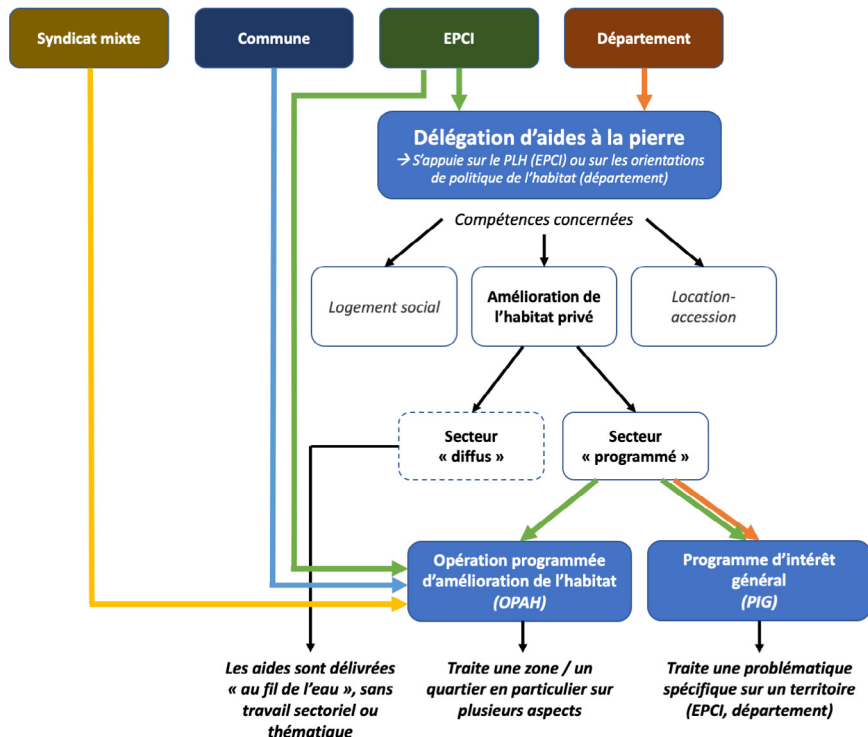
Syndicat mixte

Commune

EPCI

Département

Délégation d'aides à la pierre
→ S'appuie sur le PLH (EPCI) ou sur les orientations de politique de l'habitat (département)

Compétences concernées

Logement social

Amélioration de l'habitat privé

Location-accession

Secteur « diffus »

Secteur « programmé »

Opération programmée d'amélioration de l'habitat (OPAH)

Programme d'intérêt général (PIG)

Les aides sont délivrées « au fil de l'eau », sans travail sectoriel ou thématique

Traite une zone / un quartier en particulier sur plusieurs aspects

Traite une problématique spécifique sur un territoire (EPCI, département)